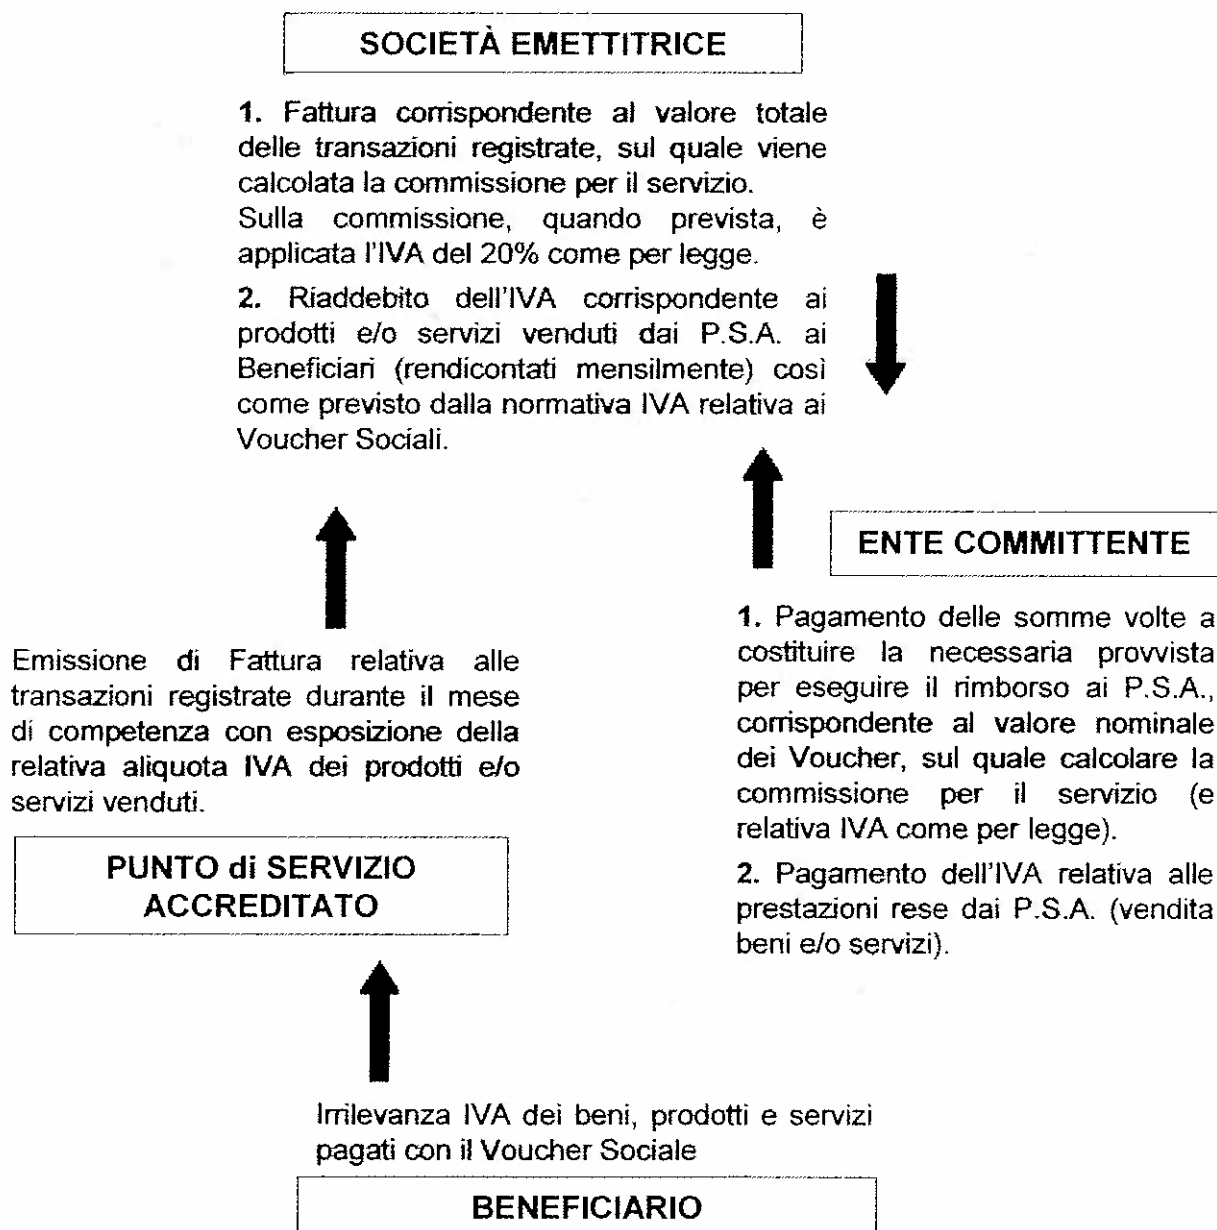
SOCIETÀ EMETTITRICE

1. Fattura corrispondente al valore totale delle transazioni registrate, sul quale viene calcolata la commissione per il servizio.
Sulla commissione, quando prevista, è applicata l'IVA del 20% come per legge.

2. Riaddebito dell'IVA corrispondente ai prodotti e/o servizi venduti dai P.S.A. ai Beneficiari (rendicontati mensilmente) così come previsto dalla normativa IVA relativa ai Voucher Sociali.

ENTE COMMITTENTE

1. Pagamento delle somme volte a costituire la necessaria provvista per eseguire il rimborso ai P.S.A., corrispondente al valore nominale dei Voucher, sul quale calcolare la commissione per il servizio (e relativa IVA come per legge).

2. Pagamento dell'IVA relativa alle prestazioni rese dai P.S.A. (vendita beni e/o servizi).

Emissione di Fattura relativa alle transazioni registrate durante il mese di competenza con esposizione della relativa aliquota IVA dei prodotti e/o servizi venduti.

PUNTO di SERVIZIO ACCREDITATO

Irrilevanza IVA dei beni, prodotti e servizi pagati con il Voucher Sociale

BENEFICIARIO